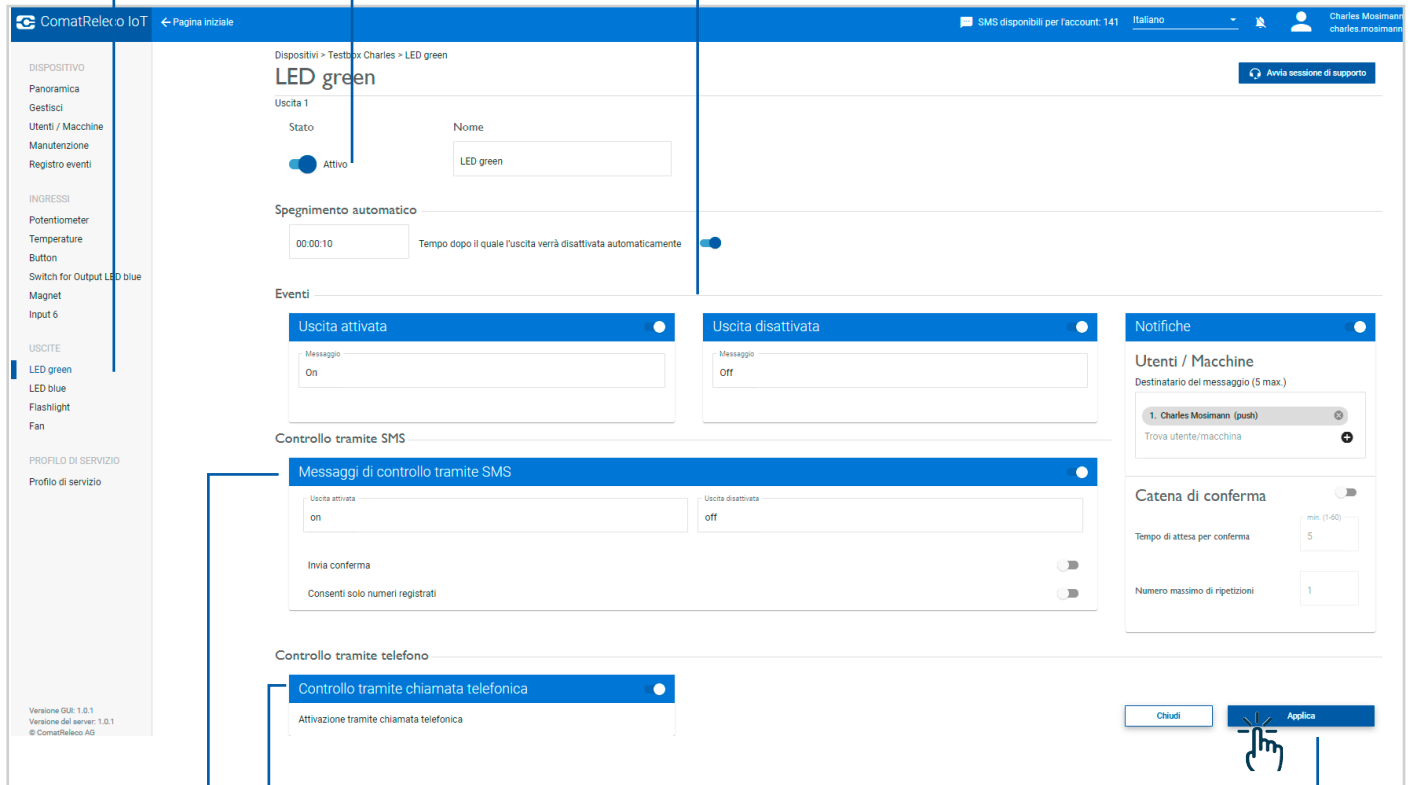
ComatReleco IoT ← Pagina iniziale

SMS disponibili per l'account: 141 Italiano Charles Mosimann charles.mosimann

DISPOSITIVO
Panoramica
Gestisci
Utenti / Macchine
Manutenzione
Registro eventi

INGRESSI
Potentiometer
Temperature
Button
Switch for Output LED blue
Magnet
Input 6

USCITE
LED green
LED blue
Flashlight
Fan

PROFILO DI SERVIZIO
Profilo di servizio

Versione GUI: 1.0.1
Versione del server: 1.0.1
© ComatReleco AG

Dispositivi > Testbox Charles > LED green
LED green
Avvia sessione di supporto

Uscita 1
Stato
Attivo
Nome
LED green

Spegnimento automatico
00:00:10
Tempo dopo il quale l'uscita verrà disattivata automaticamente

Eventi
Uscita attivata
Messaggio
On
Uscita disattivata
Messaggio
Off
Notifiche
Utenti / Macchine
Destinatario del messaggio (5 max.)
1. Charles Mosimann (push)
Trova utente/macchina
Catena di conferma
min. (1-60)
Tempo di attesa per conferma
5
Numero massimo di ripetizioni
1

Controllo tramite SMS
Messaggi di controllo tramite SMS
Uscita attivata
on
Uscita disattivata
off
Invia conferma
Consenti solo numeri registrati

Controllo tramite telefono
Controllo tramite chiamata telefonica
Attivazione tramite chiamata telefonica

Chiudi
Applica